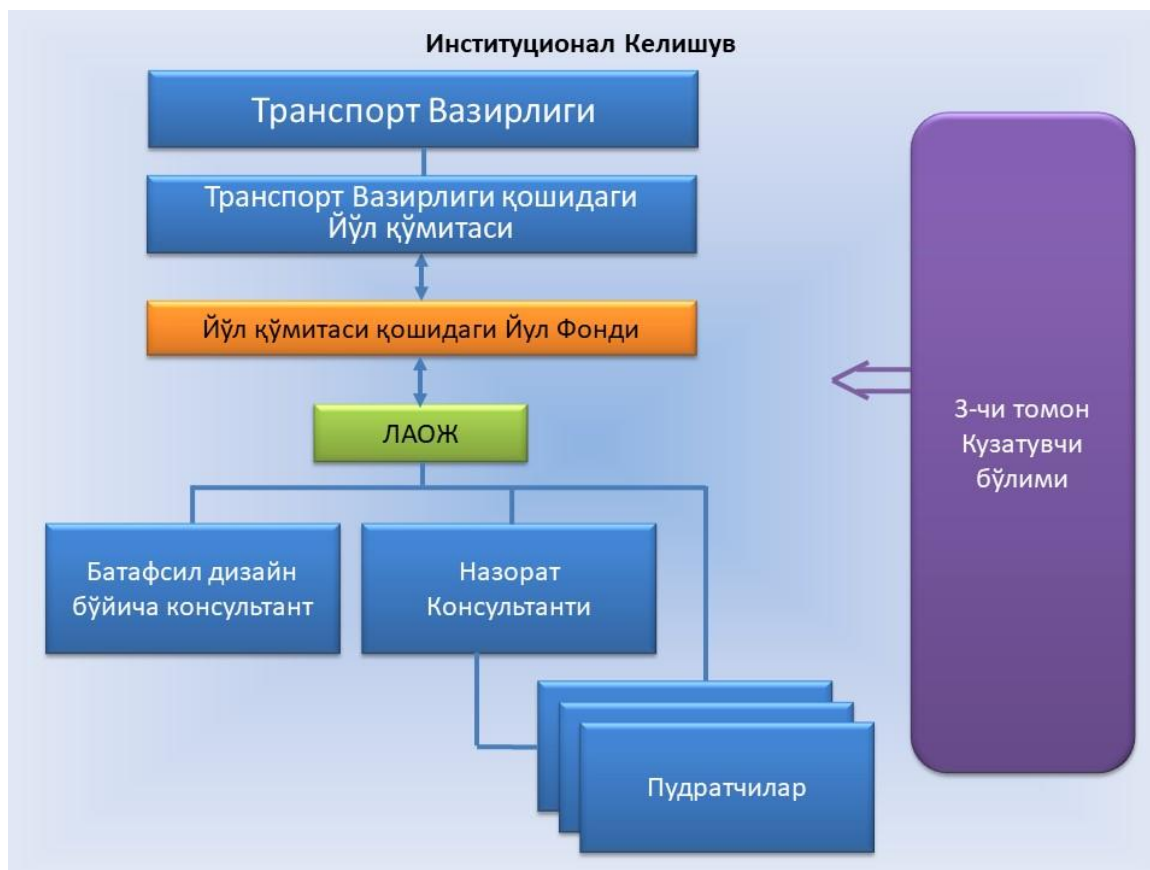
Институционал Келишув

Транспорт Вазирлиги

Транспорт Вазирлиги қошидаги Йўл қўмитаси

Йўл қўмитаси қошидаги Йўл Фонди

ЛАОЖ

Батафсил дизайн бўйича консультант

Назорат Консультанти

Пудратчилар

3-чи томон Кузатувчи бўлими